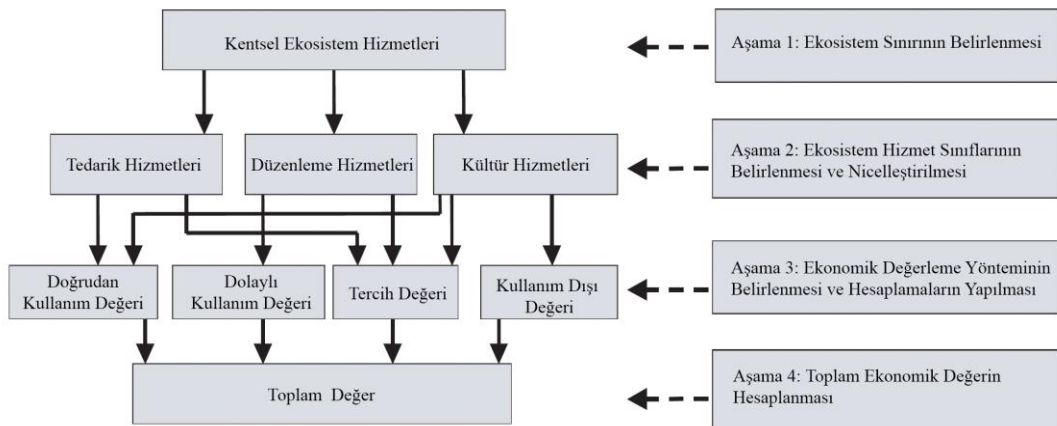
Kentsel Ekosistem Hizmetleri

Aşama 1: Ekosistem Sınırının Belirlenmesi

Tedarik Hizmetleri

Düzenleme Hizmetleri

Kültür Hizmetleri

Aşama 2: Ekosistem Hizmet Sınıflarının Belirlenmesi ve Nicelleştirilmesi

Doğrudan Kullanım Değeri

Dolaylı Kullanım Değeri

Tercih Değeri

Kullanım Dışı Değeri

Aşama 3: Ekonomik Değerleme Yönteminin Belirlenmesi ve Hesaplamaların Yapılması

Toplam Değer

Aşama 4: Toplam Ekonomik Değerin Hesaplanması